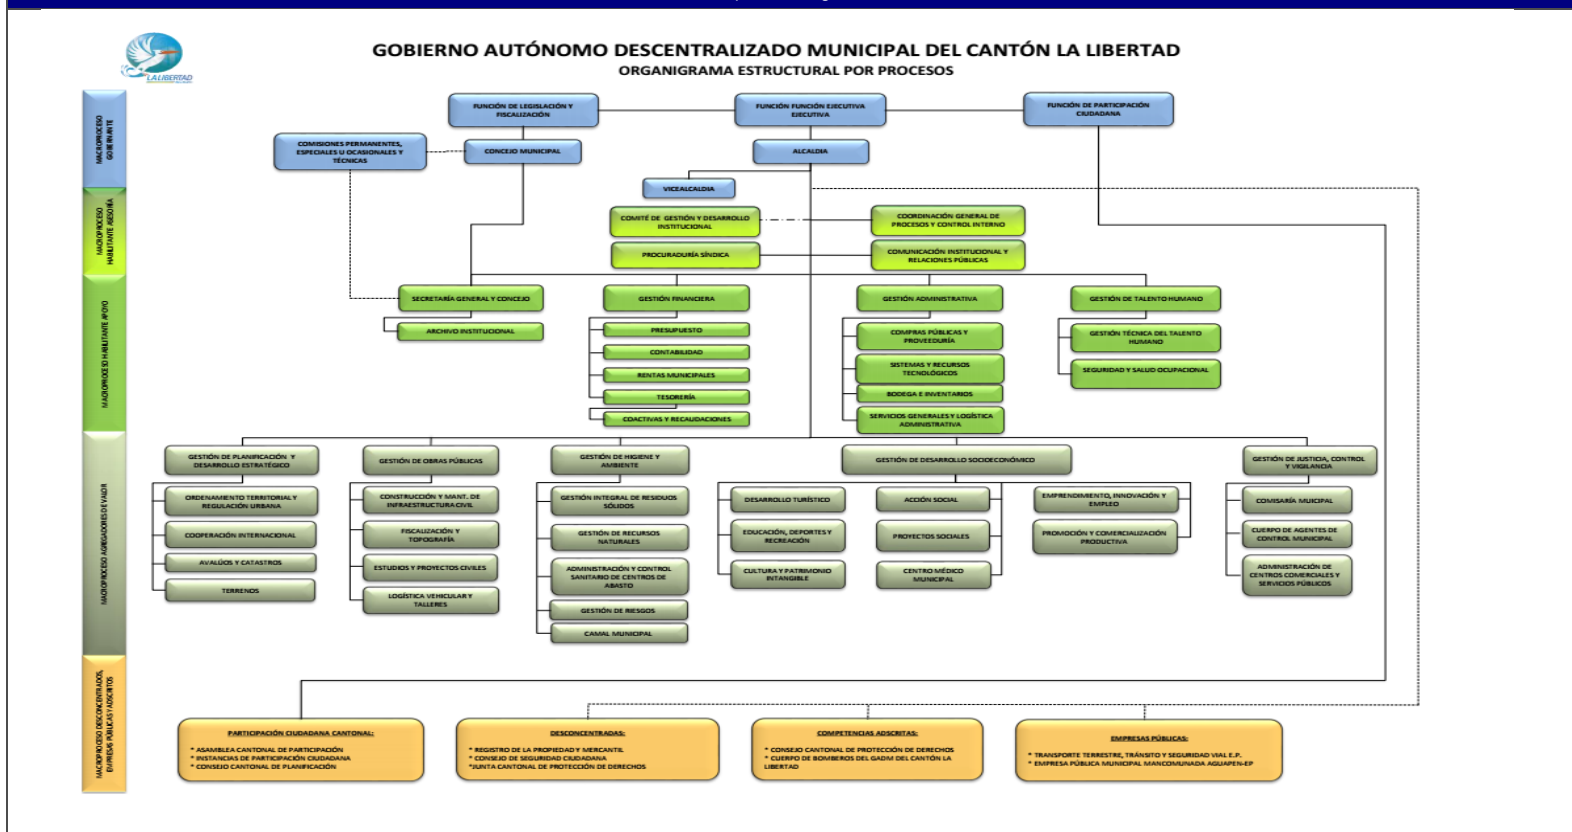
LA LIBERTAD

GOBIERNO AUTÓNOMO DESCENTRALIZADO MUNICIPAL DEL CANTÓN LA LIBERTAD
ORGANIGRAMA ESTRUCTURAL POR PROCESOS

MACROPROCESO GOBERNANTE

MACROPROCESO HABILITANTE ASESORÍA

MACROPROCESO HABILITANTE APOYO

MACROPROCESO AGREGADORES DE VALOR

MACROPROCESO DESCONCENTRADOS, EMPRESAS PÚBLICAS Y ADSCRITOS

FUNCIÓN DE LEGISLACIÓN Y FISCALIZACIÓN

FUNCIÓN FUNCIÓN EJECUTIVA EJECUTIVA

FUNCIÓN DE PARTICIPACIÓN CIUDADANA

COMISIONES PERMANENTES, ESPECIALES U OCASIONALES Y TÉCNICAS

CONCEJO MUNICIPAL

ALCALDÍA

VICEALCALDÍA

COMITÉ DE GESTIÓN Y DESARROLLO INSTITUCIONAL

COORDINACIÓN GENERAL DE PROCESOS Y CONTROL INTERNO

PROCURADURÍA SÍNDICA

COMUNICACIÓN INSTITUCIONAL Y RELACIONES PÚBLICAS

SECRETARÍA GENERAL Y CONCEJO

ARCHIVO INSTITUCIONAL

GESTIÓN FINANCIERA

PRESUPUESTO

CONTABILIDAD

RENTAS MUNICIPALES

TESORERÍA

COACTIVAS Y RECAUDACIONES

GESTIÓN ADMINISTRATIVA

COMPRAS PÚBLICAS Y PROVEEDURÍA

SISTEMAS Y RECURSOS TECNOLÓGICOS

BODEGA E INVENTARIOS

SERVICIOS GENERALES Y LOGÍSTICA ADMINISTRATIVA

GESTIÓN DE TALENTO HUMANO

GESTIÓN TÉCNICA DEL TALENTO HUMANO

SEGURIDAD Y SALUD OCUPACIONAL

GESTIÓN DE PLANIFICACIÓN Y DESARROLLO ESTRATÉGICO

ORDENAMIENTO TERRITORIAL Y REGULACIÓN URBANA

COOPERACIÓN INTERNACIONAL

AVALÚOS Y CATASTROS

TERRENOS

GESTIÓN DE OBRAS PÚBLICAS

CONSTRUCCIÓN Y MANT. DE INFRAESTRUCTURA CIVIL

FISCALIZACIÓN Y TOPOGRAFÍA

ESTUDIOS Y PROYECTOS CIVILES

LOGÍSTICA VEHICULAR Y TALLERES

GESTIÓN DE HIGIENE Y AMBIENTE

GESTIÓN INTEGRAL DE RESIDUOS SÓLIDOS

GESTIÓN DE RECURSOS NATURALES

ADMINISTRACIÓN Y CONTROL SANITARIO DE CENTROS DE ABASTO

GESTIÓN DE RIESGOS

CAMAL MUNICIPAL

GESTIÓN DE DESARROLLO SOCIOECONÓMICO

DESARROLLO TURÍSTICO

EDUCACIÓN, DEPORTES Y RECREACIÓN

CULTURA Y PATRIMONIO INTANGIBLE

ACCIÓN SOCIAL

PROYECTOS SOCIALES

CENTRO MÉDICO MUNICIPAL

EMPRENDIMIENTO, INNOVACIÓN Y EMPLEO

PROMOCIÓN Y COMERCIALIZACIÓN PRODUCTIVA

GESTIÓN DE JUSTICIA, CONTROL Y VIGILANCIA

COMISARÍA MUNICIPAL

CUERPO DE AGENTES DE CONTROL MUNICIPAL

ADMINISTRACIÓN DE CENTROS COMERCIALES Y SERVICIOS PÚBLICOS

PARTICIPACIÓN CIUDADANA CANTONAL:
* ASAMBLEA CANTONAL DE PARTICIPACIÓN
* INSTANCIAS DE PARTICIPACIÓN CIUDADANA
* CONSEJO CANTONAL DE PLANIFICACIÓN

DESCONCENTRADAS:
* REGISTRO DE LA PROPIEDAD Y MERCANTIL
* CONSEJO DE SEGURIDAD CIUDADANA
*JUNTA CANTONAL DE PROTECCIÓN DE DERECHOS

COMPETENCIAS ADSCRITAS:
* CONSEJO CANTONAL DE PROTECCIÓN DE DERECHOS
* CUERPO DE BOMBEROS DEL GADM DEL CANTÓN LA LIBERTAD

EMPRESAS PÚBLICAS:
* TRANSPORTE TERRESTRE, TRÁNSITO Y SEGURIDAD VIAL E.P.
* EMPRESA PÚBLICA MUNICIPAL MANCOMUNADA AGUAPEN-EP